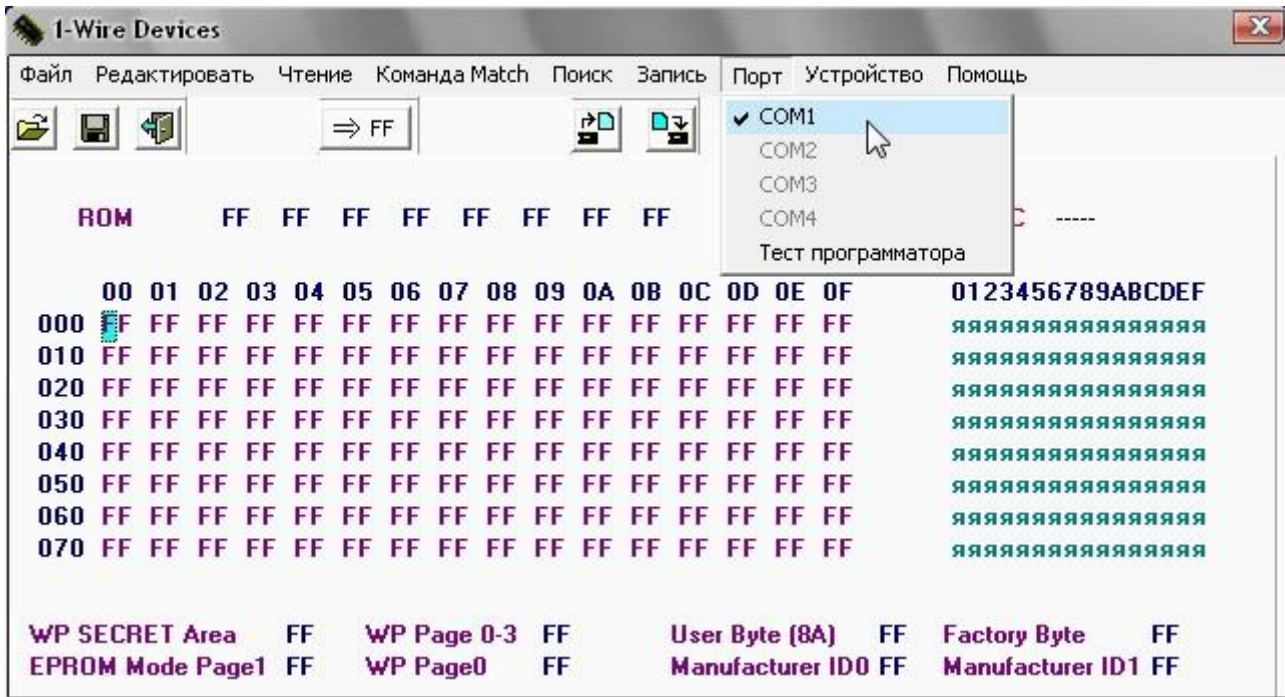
1-Wire Devices

Файл Редактировать Чтение Команда Match Поиск Запись Порт Устройство Помощь

⇒ FF

COM1
COM2
COM3
COM4
Тест программатора

ROM FF FF FF FF FF FF FF FF C -----

| | 00 | 01 | 02 | 03 | 04 | 05 | 06 | 07 | 08 | 09 | 0A | 0B | 0C | 0D | 0E | 0F | 0123456789ABCDEF |
|---|---|---|---|---|---|---|---|---|---|---|---|---|---|---|---|---|---|
| 000 | FF | FF | FF | FF | FF | FF | FF | FF | FF | FF | FF | FF | FF | FF | FF | FF | яяяяяяяяяяяяяяяя |
| 010 | FF | FF | FF | FF | FF | FF | FF | FF | FF | FF | FF | FF | FF | FF | FF | FF | яяяяяяяяяяяяяяяя |
| 020 | FF | FF | FF | FF | FF | FF | FF | FF | FF | FF | FF | FF | FF | FF | FF | FF | яяяяяяяяяяяяяяяя |
| 030 | FF | FF | FF | FF | FF | FF | FF | FF | FF | FF | FF | FF | FF | FF | FF | FF | яяяяяяяяяяяяяяяя |
| 040 | FF | FF | FF | FF | FF | FF | FF | FF | FF | FF | FF | FF | FF | FF | FF | FF | яяяяяяяяяяяяяяяя |
| 050 | FF | FF | FF | FF | FF | FF | FF | FF | FF | FF | FF | FF | FF | FF | FF | FF | яяяяяяяяяяяяяяяя |
| 060 | FF | FF | FF | FF | FF | FF | FF | FF | FF | FF | FF | FF | FF | FF | FF | FF | яяяяяяяяяяяяяяяя |
| 070 | FF | FF | FF | FF | FF | FF | FF | FF | FF | FF | FF | FF | FF | FF | FF | FF | яяяяяяяяяяяяяяяя |

WP SECRET Area FF WP Page 0-3 FF User Byte (8A) FF Factory Byte FF
EPROM Mode Page1 FF WP Page0 FF Manufacturer ID0 FF Manufacturer ID1 FF